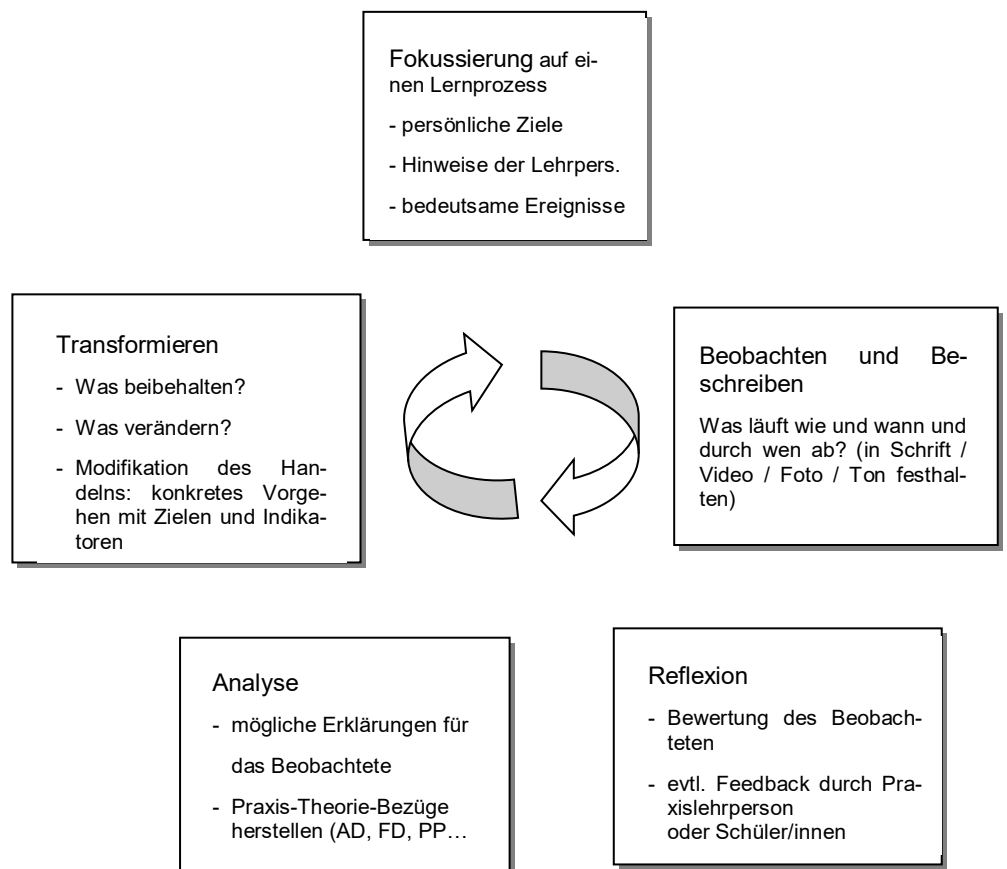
Fokussierung auf einen Lernprozess

- persönliche Ziele

- Hinweise der Lehrpers.

- bedeutsame Ereignisse

Transformieren

- Was beibehalten?

- Was verändern?

- Modifikation des Handelns: konkretes Vorgehen mit Zielen und Indikatoren

Beobachten und Beschreiben

Was läuft wie und wann und durch wen ab? (in Schrift / Video / Foto / Ton festhalten)

Analyse

- mögliche Erklärungen für das Beobachtete

- Praxis-Theorie-Bezüge herstellen (AD, FD, PP…

Reflexion

- Bewertung des Beobachteten

- evtl. Feedback durch Praxislehrperson oder Schüler/innen